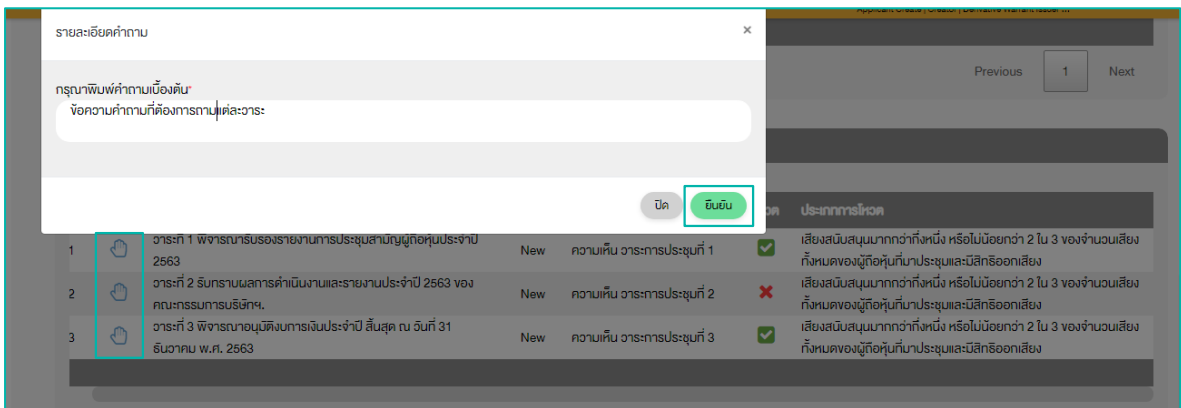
รายละเอียดคำถาม

×

กรุณาพิมพ์คำถามเบื้องต้น*

ข้อความคำถามที่ต้องการถามแต่ละวาระ

ปิด

ยืนยัน

Previous 1 Next

โหวต ประเภทการโหวต

| | | | | | | |
|---|---|---|---|---|---|---|
| 1 | | วาระที่ 1 พิจารณารับรองรายงานการประชุมสามัญผู้ถือหุ้นประจำปี 2563 | New | ความเห็น วาระการประชุมที่ 1 | ✔ | เสียงสนับสนุนมากกว่ากึ่งหนึ่ง หรือไม่น้อยกว่า 2 ใน 3 ของจำนวนเสียงทั้งหมดของผู้ถือหุ้นที่มาประชุมและมีสิทธิออกเสียง |
| 2 | | วาระที่ 2 รับทราบผลการดำเนินงานและรายงานประจำปี 2563 ของคณะกรรมการบริษัทฯ. | New | ความเห็น วาระการประชุมที่ 2 | ✖ | เสียงสนับสนุนมากกว่ากึ่งหนึ่ง หรือไม่น้อยกว่า 2 ใน 3 ของจำนวนเสียงทั้งหมดของผู้ถือหุ้นที่มาประชุมและมีสิทธิออกเสียง |
| 3 | | วาระที่ 3 พิจารณาอนุมัติงบการเงินประจำปี สิ้นสุด ณ วันที่ 31 ธันวาคม พ.ศ. 2563 | New | ความเห็น วาระการประชุมที่ 3 | ✔ | เสียงสนับสนุนมากกว่ากึ่งหนึ่ง หรือไม่น้อยกว่า 2 ใน 3 ของจำนวนเสียงทั้งหมดของผู้ถือหุ้นที่มาประชุมและมีสิทธิออกเสียง |